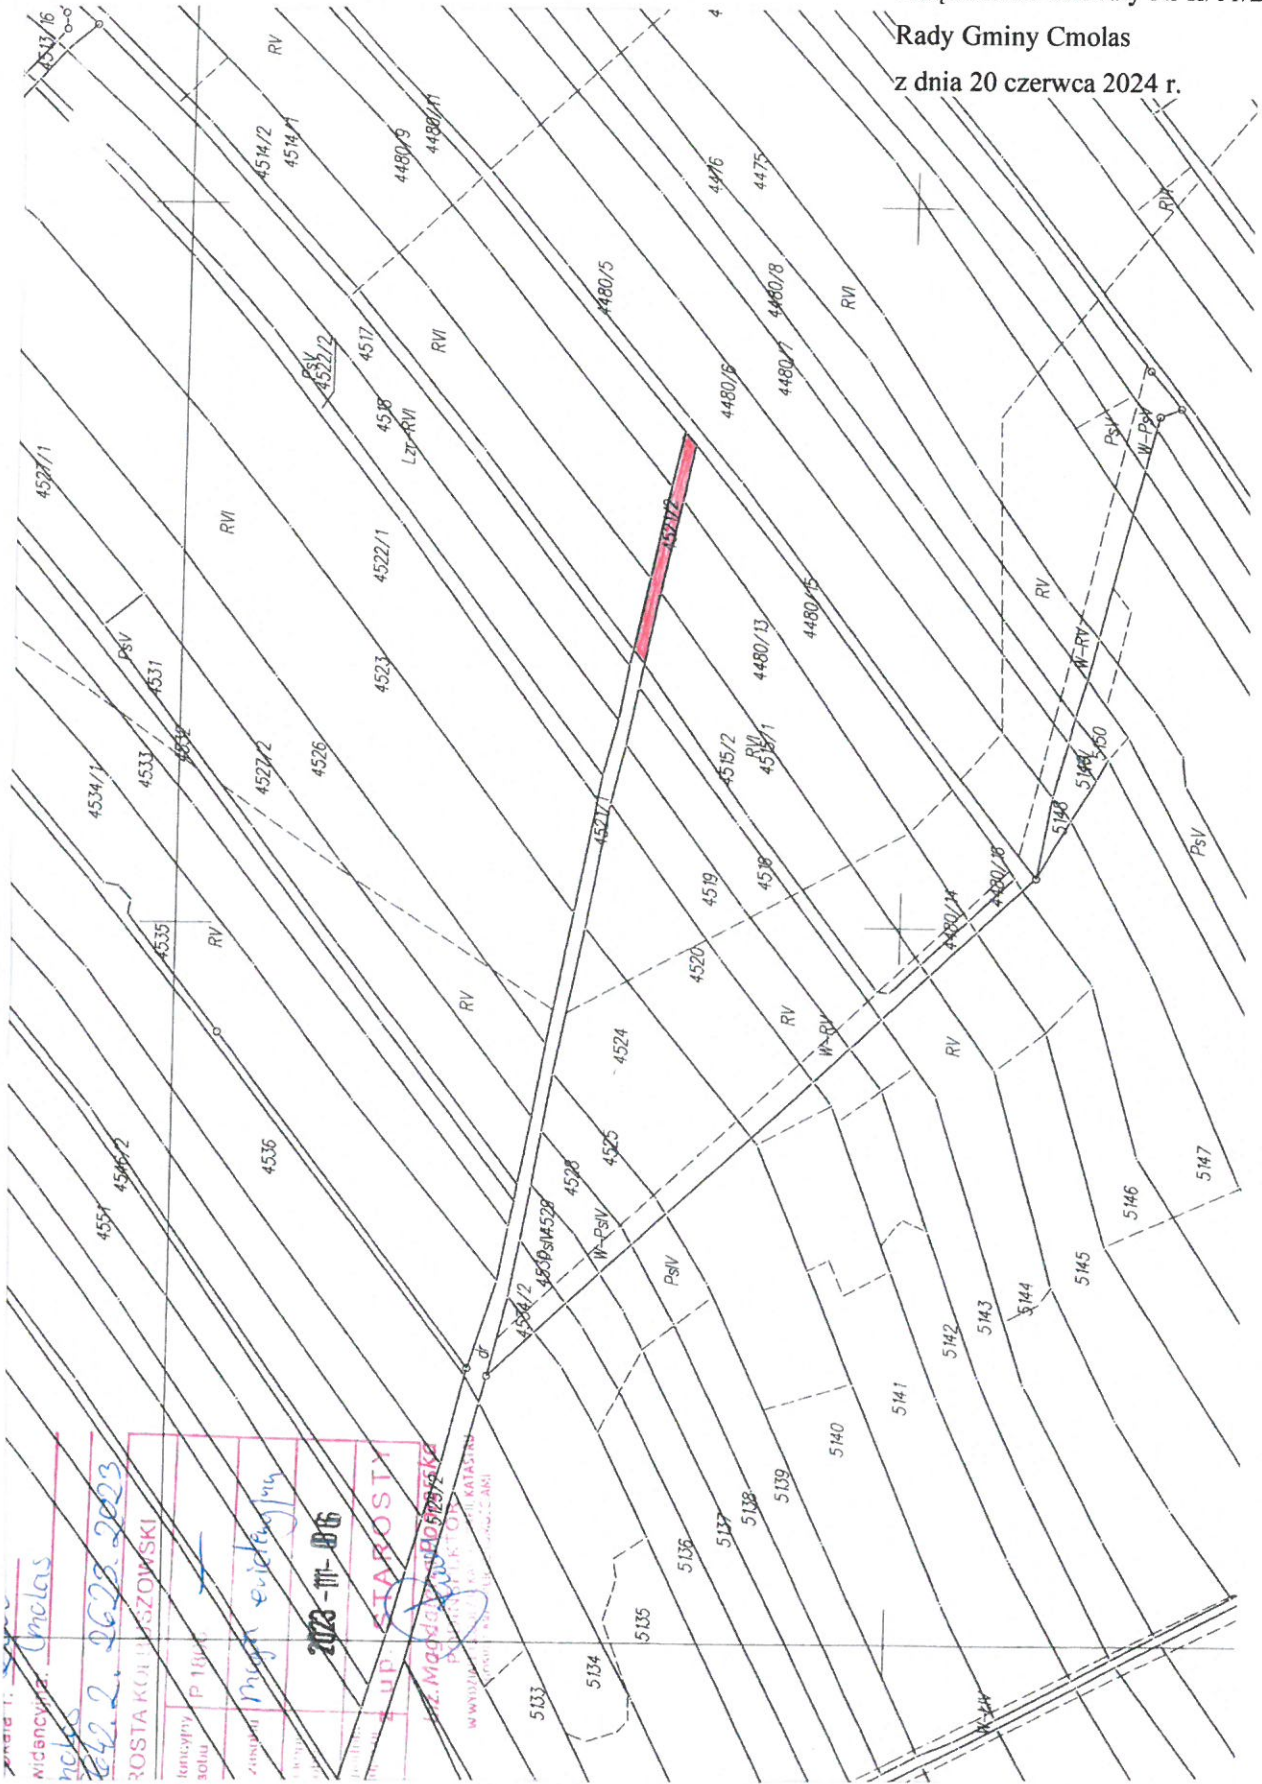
Rady Gminy Cmolas
z dnia 20 czerwca 2024 r.

4513/16
RV
4514/2
4514/1
4480/9
4480/11
4476
4475
RVI
4480/5
4480/8
RVI
PsV
4522/2
4517
RVI
4518
Lz-RVI
4480/6
4480/7
PsV
W-PsV
4527/1
RVI
4522/1
4521/2
4480/15
RV
4480/13
W-RV
PsV
4531
4523
4534/1
4533
4532
4527/2
4526
4515/2
4515/1
RVI
5150
5149
5148
4521/1
4519
4518
4480/18
4480/14
PsV
4535
RV
RV
4520
RV
W-RV
4524
RV
4536
4546/2
4551
4525
4528
4530
PsIV
4528
W-PsIV
4534/2
PsIV
5147
5146
5145
5144
5143
5142
5141
5140
5139
5138
5137
5136
5135
5134
5133
5129/2
dr
W-RV

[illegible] Cmolas
Widancyjna
Cmolas
GKI.2.2623.2023
STAROSTA KOLBUSZOWSKI
P 1800
mapa ewidencyjna
2023-11-06
STAROSTY
Z-up
inż. Magdalena Posłuszka
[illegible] KATASTRU